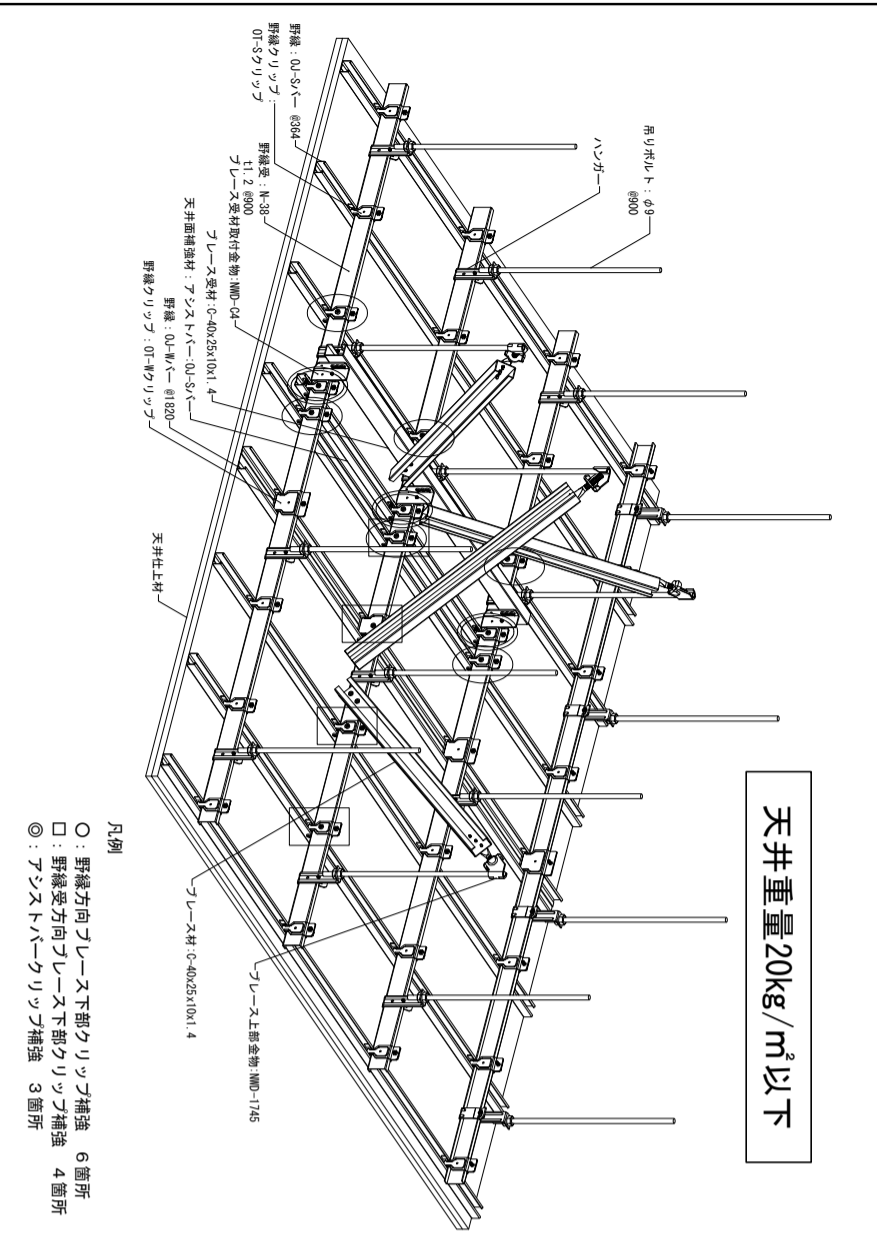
天井重量20kg/㎡以下

吊りボルト：φ9
@900

ハンガー

野縁：OJ-Sバー　@364
野縁クリップ：OT-Sクリップ

野縁受：N-38
t1.2 @900

ブレース受材取付金物:NMD-C4

天井面補強材：アシストバー:OJ-Sバー

ブレース受材:C-40x25x10x1.4

野縁：OJ-Wバー　@1820

野縁クリップ：OT-Wクリップ

天井仕上材

ブレース上部金物:NMD-1745

ブレース材:C-40x25x10x1.4

凡例
○：野縁方向ブレース下部クリップ補強　6箇所
□：野縁受方向ブレース下部クリップ補強　4箇所
◎：アシストバークリップ補強　3箇所